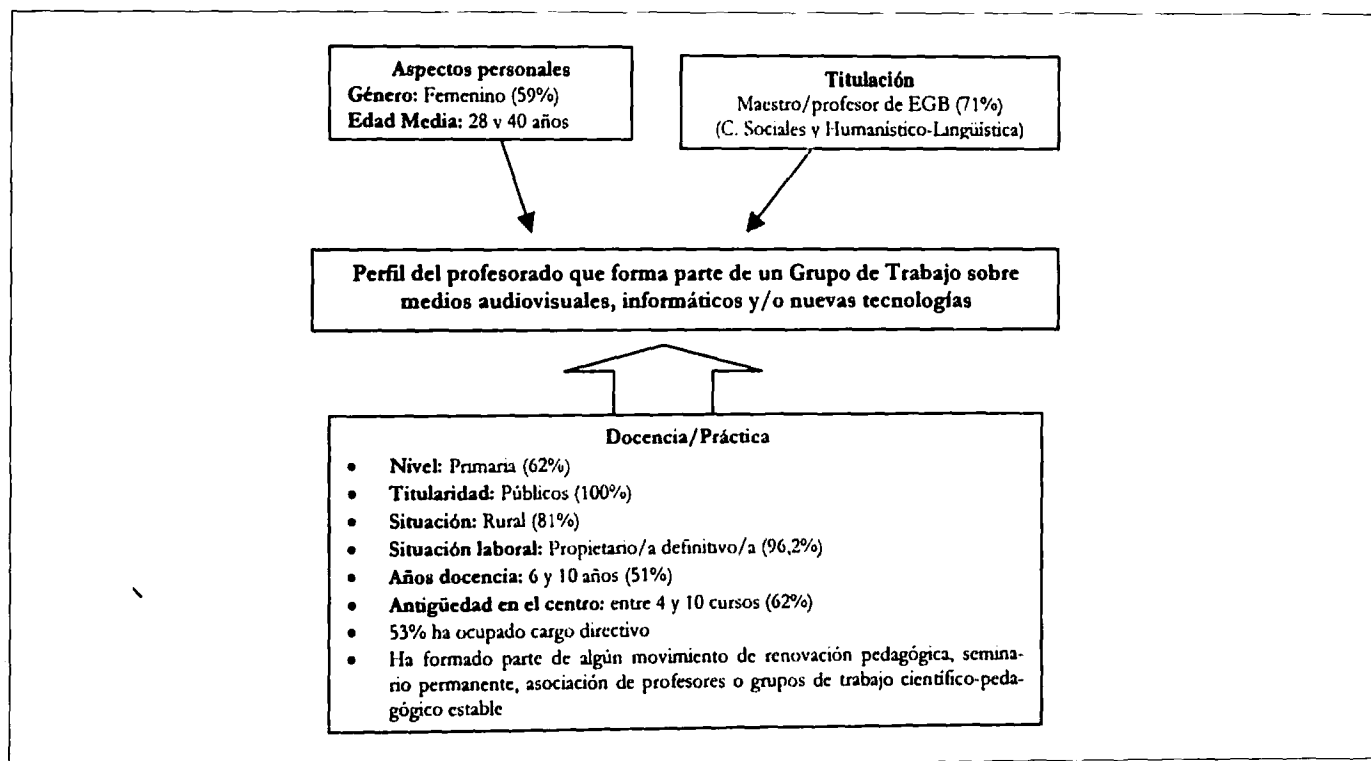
**Aspectos personales**
**Género:** Femenino (59%)
**Edad Media:** 28 y 40 años

**Titulación**
Maestro/profesor de EGB (71%)
(C. Sociales y Humanístico-Lingüística)

**Perfil del profesorado que forma parte de un Grupo de Trabajo sobre medios audiovisuales, informáticos y/o nuevas tecnologías**

**Docencia/Práctica**
- **Nivel:** Primaria (62%)
- **Titularidad:** Públicos (100%)
- **Situación:** Rural (81%)
- **Situación laboral:** Propietario/a definitivo/a (96,2%)
- **Años docencia:** 6 y 10 años (51%)
- **Antigüedad en el centro:** entre 4 y 10 cursos (62%)
- 53% ha ocupado cargo directivo
- Ha formado parte de algún movimiento de renovación pedagógica, seminario permanente, asociación de profesores o grupos de trabajo científico-pedagógico estable